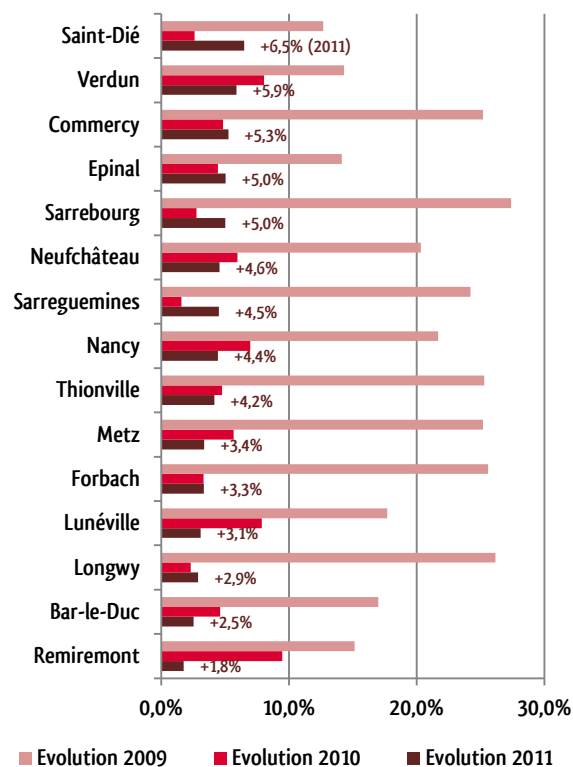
Saint-Dié
+6,5% (2011)
Verdun
+5,9%
Commercy
+5,3%
Epinal
+5,0%
Sarrebourg
+5,0%
Neufchâteau
+4,6%
Sarreguemines
+4,5%
Nancy
+4,4%
Thionville
+4,2%
Metz
+3,4%
Forbach
+3,3%
Lunéville
+3,1%
Longwy
+2,9%
Bar-le-Duc
+2,5%
Remiremont
+1,8%

0,0%
10,0%
20,0%
30,0%

Evolution 2009
Evolution 2010
Evolution 2011